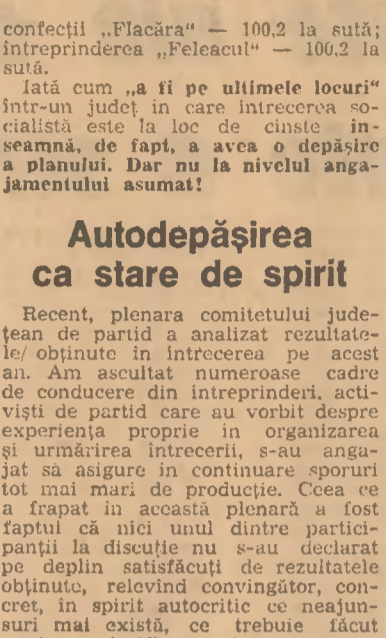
confecții „Flacăra" — 100,2 la sută; întreprinderea „Feleacul" — 100,2 la sută.

Iată cum „a fi pe ultimele locuri" într-un județ în care întrecerea socialistă este la loc de cinste înseamnă, de fapt, a avea o depășire a planului. Dar nu la nivelul angajamentului asumat!

Autodepășirea ca stare de spirit

Recent, plenara comitetului județean de partid a analizat rezultatele/ obținute în întrecerea pe acest an. Am ascultat numeroase cadre de conducere din întreprinderi, activiști de partid care au vorbit despre experiența proprie în organizarea și urmărirea întrecerii, s-au angajat să asigure în continuare sporuri tot mai mari de producție. Ceea ce a frapat în această plenară a fost faptul că nici unul dintre participanții la discuție nu s-au declarat pe deplin satisfăcuți de rezultatele obținute, relevînd convingător, concret, în spirit autocritic ce neajunsuri mai există, ce trebuie făcut